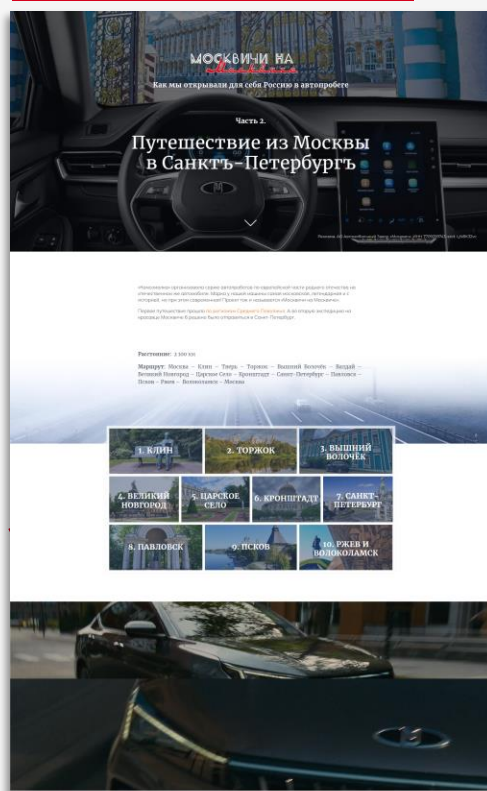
МОСКВИЧИ НА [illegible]

Как мы открывали для себя Россию в автопробеге

Часть 2.

Путешествие из Москвы в Санктъ-Петербургъ

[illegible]

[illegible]

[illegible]

Расстояние: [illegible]

Маршрут: Москва – Клин – Тверь – Торжок – Вышний Волочёк – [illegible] – Великий Новгород – Царское Село – Кронштадт – Санкт-Петербург – Павловск – Псков – Ржев – Волоколамск – Москва

1. КЛИН

2. ТОРЖОК

3. ВЫШНИЙ ВОЛОЧЁК

4. ВЕЛИКИЙ НОВГОРОД

5. ЦАРСКОЕ СЕЛО

6. КРОНШТАДТ

7. САНКТ-ПЕТЕРБУРГ

8. ПАВЛОВСК

9. ПСКОВ

10. РЖЕВ И ВОЛОКОЛАМСК